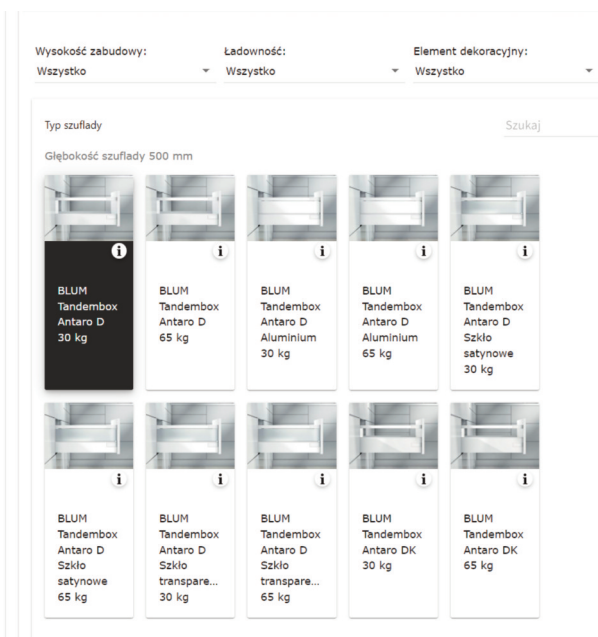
Wysokość zabudowy:
Wszystko

Ładowność:
Wszystko

Element dekoracyjny:
Wszystko

Typ szuflady

Szukaj

Głębokość szuflady 500 mm

i
BLUM Tandembox Antaro D 30 kg

i
BLUM Tandembox Antaro D 65 kg

i
BLUM Tandembox Antaro D Aluminium 30 kg

i
BLUM Tandembox Antaro D Aluminium 65 kg

i
BLUM Tandembox Antaro D Szkło satynowe 30 kg

i
BLUM Tandembox Antaro D Szkło satynowe 65 kg

i
BLUM Tandembox Antaro D Szkło transpare... 30 kg

i
BLUM Tandembox Antaro D Szkło transpare... 65 kg

i
BLUM Tandembox Antaro DK 30 kg

i
BLUM Tandembox Antaro DK 65 kg